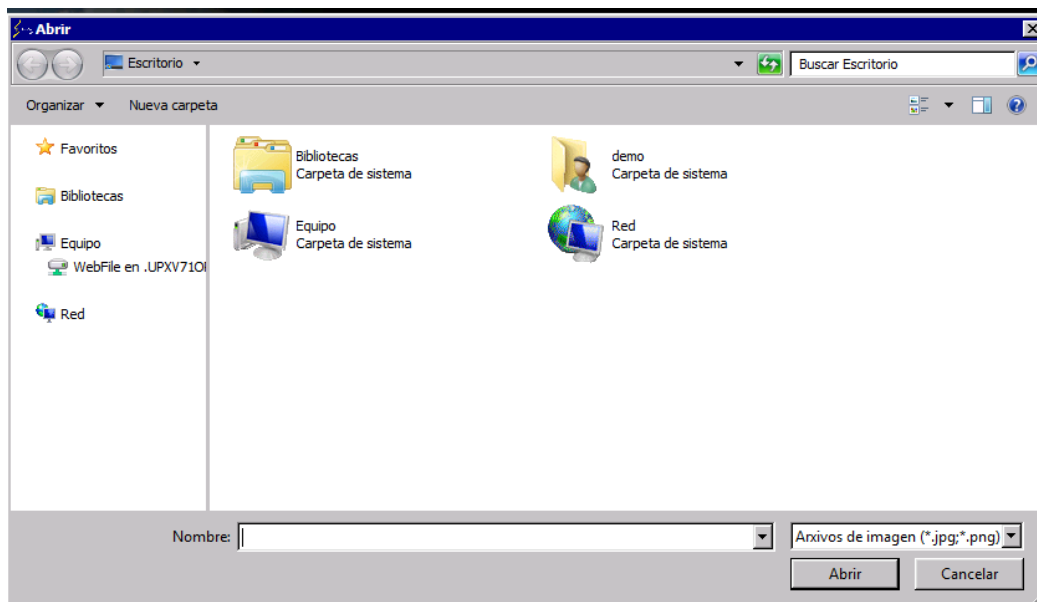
Abrir

Escritorio ▸

Buscar Escritorio

Organizar ▾ Nueva carpeta

Favoritos

Bibliotecas

Equipo

WebFile en .UPXV71O

Red

Bibliotecas
Carpeta de sistema

demo
Carpeta de sistema

Equipo
Carpeta de sistema

Red
Carpeta de sistema

Nombre:

Arxivos de imagen (*.jpg;*.png)

Abrir

Cancelar